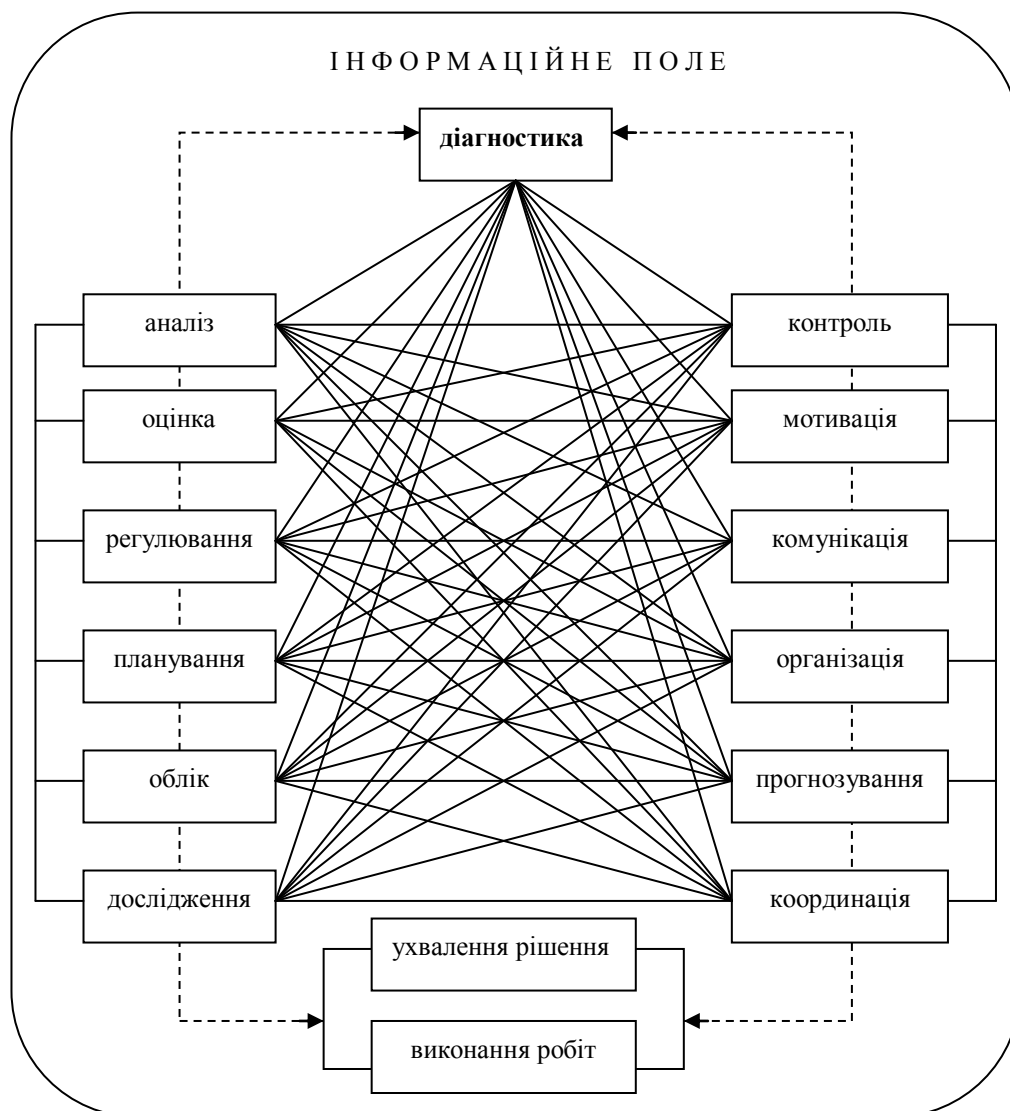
І Н Ф О Р М А Ц І Й Н Е   П О Л Е

діагностика

аналіз

оцінка

регулювання

планування

облік

дослідження

контроль

мотивація

комунікація

організація

прогнозування

координація

ухвалення рішення

виконання робіт